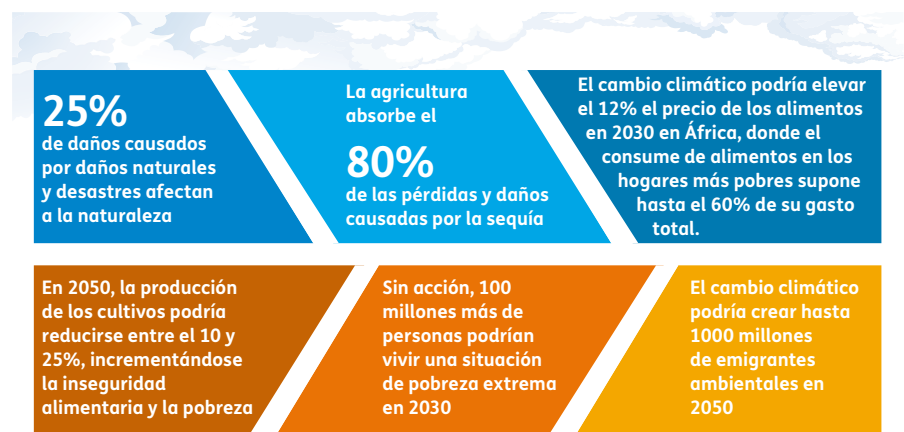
25%
de daños causados por daños naturales y desastres afectan a la naturaleza

La agricultura absorbe el
80%
de las pérdidas y daños causadas por la sequía

El cambio climático podría elevar el 12% el precio de los alimentos en 2030 en África, donde el consume de alimentos en los hogares más pobres supone hasta el 60% de su gasto total.

En 2050, la producción de los cultivos podría reducirse entre el 10 y 25%, incrementándose la inseguridad alimentaria y la pobreza

Sin acción, 100 millones más de personas podrían vivir una situación de pobreza extrema en 2030

El cambio climático podría crear hasta 1000 millones de emigrantes ambientales en 2050